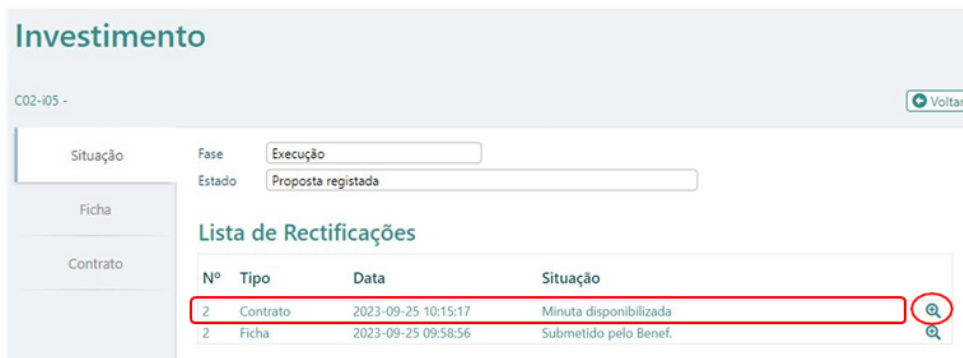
Investimento

C02-i05 -

Voltar

Situação

Ficha

Contrato

Fase Execução

Estado Proposta registada

Lista de Rectificações

| Nº | Tipo | Data | Situação |
|---|---|---|---|
| 2 | Contrato | 2023-09-25 10:15:17 | Minuta disponibilizada |
| 2 | Ficha | 2023-09-25 09:58:56 | Submetido pelo Benef. |